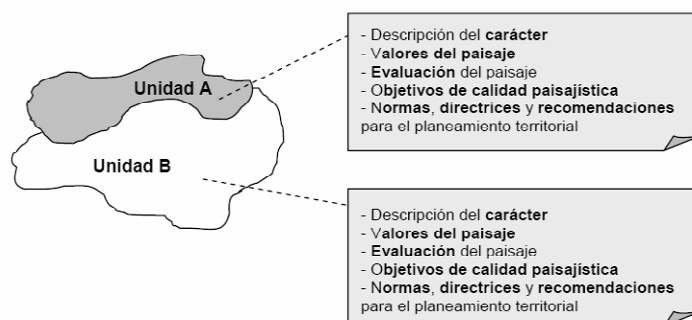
Unidad A

Unidad B

- Descripción del carácter
- Valores del paisaje
- Evaluación del paisaje
- Objetivos de calidad paisajística
- Normas, directrices y recomendaciones para el planeamiento territorial

- Descripción del carácter
- Valores del paisaje
- Evaluación del paisaje
- Objetivos de calidad paisajística
- Normas, directrices y recomendaciones para el planeamiento territorial